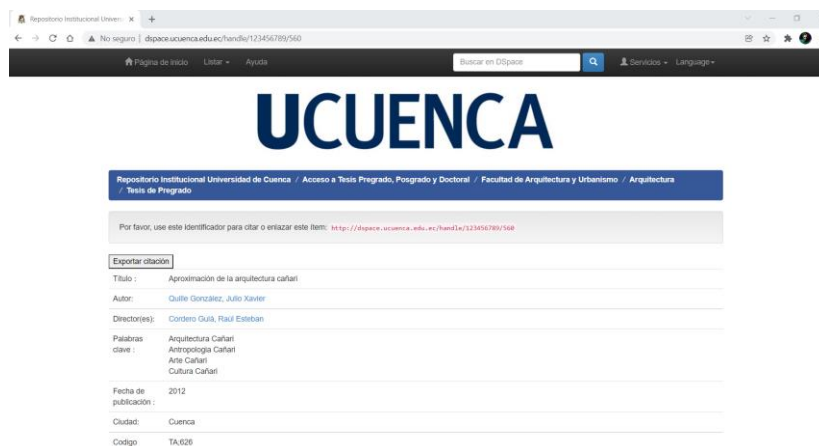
Repositorio Institucional Univers ×

No seguro | dspace.ucuenca.edu.ec/handle/123456789/560

Página de inicio  Listar  Ayuda  Buscar en DSpace  Servicios  Language

UCUENCA

Repositorio Institucional Universidad de Cuenca / Acceso a Tesis Pregrado, Posgrado y Doctoral / Facultad de Arquitectura y Urbanismo / Arquitectura / Tesis de Pregrado

Por favor, use este identificador para citar o enlazar este ítem: http://dspace.ucuenca.edu.ec/handle/123456789/560

Exportar citación

| | |
|---|---|
| Título : | Aproximación de la arquitectura cañari |
| Autor: | Quille González, Julio Xavier |
| Director(es): | Cordero Guiá, Raúl Esteban |
| Palabras clave : | Arquitectura Cañari<br>Antropologia Cañari<br>Arte Cañari<br>Cultura Cañari |
| Fecha de publicación : | 2012 |
| Ciudad: | Cuenca |
| Codigo | TA;626 |